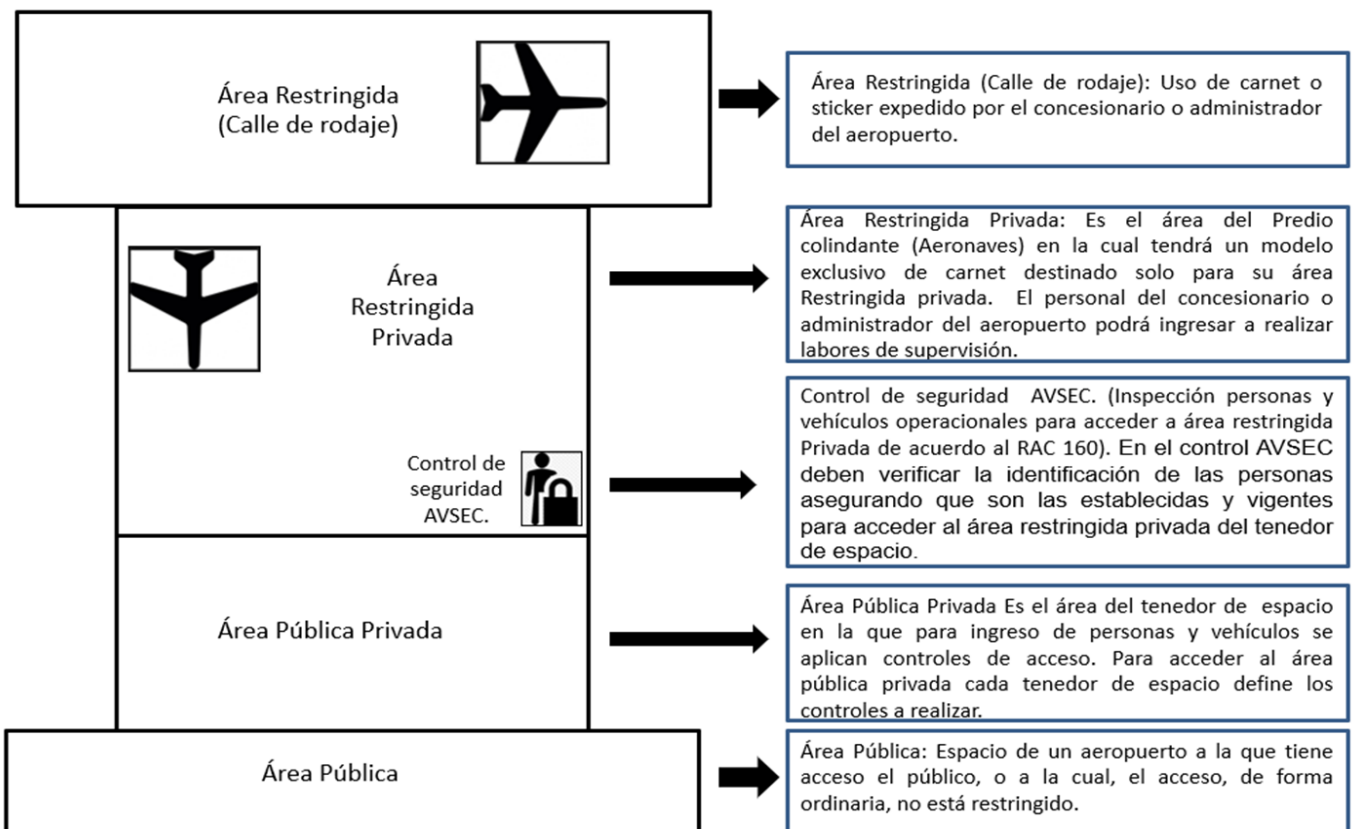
Área Restringida (Calle de rodaje)

Área Restringida (Calle de rodaje): Uso de carnet o sticker expedido por el concesionario o administrador del aeropuerto.

Área Restringida Privada

Área Restringida Privada: Es el área del Predio colindante (Aeronaves) en la cual tendrá un modelo exclusivo de carnet destinado solo para su área Restringida privada. El personal del concesionario o administrador del aeropuerto podrá ingresar a realizar labores de supervisión.

Control de seguridad AVSEC.

Control de seguridad AVSEC. (Inspección personas y vehículos operacionales para acceder a área restringida Privada de acuerdo al RAC 160). En el control AVSEC deben verificar la identificación de las personas asegurando que son las establecidas y vigentes para acceder al área restringida privada del tenedor de espacio.

Área Pública Privada

Área Pública Privada Es el área del tenedor de espacio en la que para ingreso de personas y vehículos se aplican controles de acceso. Para acceder al área pública privada cada tenedor de espacio define los controles a realizar.

Área Pública

Área Pública: Espacio de un aeropuerto a la que tiene acceso el público, o a la cual, el acceso, de forma ordinaria, no está restringido.